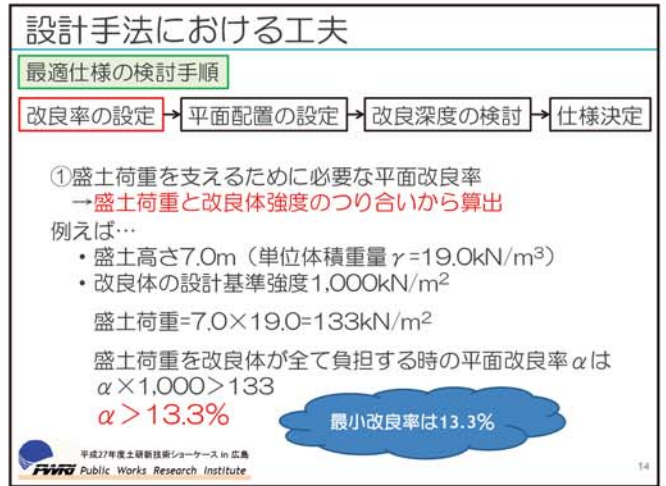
設計手法における工夫

最適仕様の検討手順

改良率の設定 → 平面配置の設定 → 改良深度の検討 → 仕様決定

①盛土荷重を支えるために必要な平面改良率
→盛土荷重と改良体強度のつり合いから算出

例えば…
・盛土高さ7.0m（単位体積重量$\gamma$=19.0kN/m$^3$）
・改良体の設計基準強度1,000kN/m$^2$

盛土荷重=7.0×19.0=133kN/m$^2$

盛土荷重を改良体が全て負担する時の平面改良率$\alpha$は
$\alpha$×1,000＞133
$\alpha$＞13.3%

最小改良率は13.3%

平成27年度土研新技術ショーケース in 広島
PWRI Public Works Research Institute

14